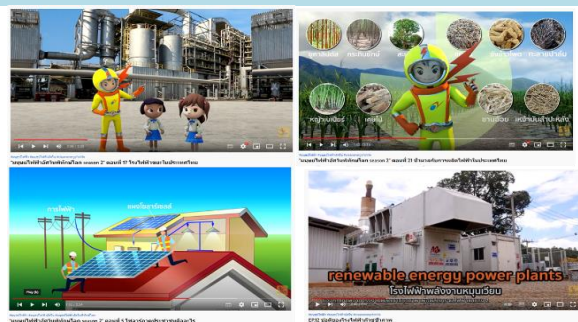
"หนูหนุ่มไฟฟ้ากับพี่ไฟฟ้าน้อย season 2" ตอนที่ 17 โรงไฟฟ้าชีวมวลในประเทศไทย

หญ้าเนเปียร์

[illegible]

"หนูหนุ่มไฟฟ้ากับพี่ไฟฟ้าน้อย season 2" ตอนที่ 21 ชีวมวลกับการผลิตไฟฟ้าในประเทศไทย

สายไฟฟ้า

แผงโซลาร์เซลล์

"หนูหนุ่มไฟฟ้ากับพี่ไฟฟ้าน้อย season 2" ตอนที่ 5 โซลาร์เซลล์

renewable energy power plants

โรงไฟฟ้าพลังงานหมุนเวียน

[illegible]